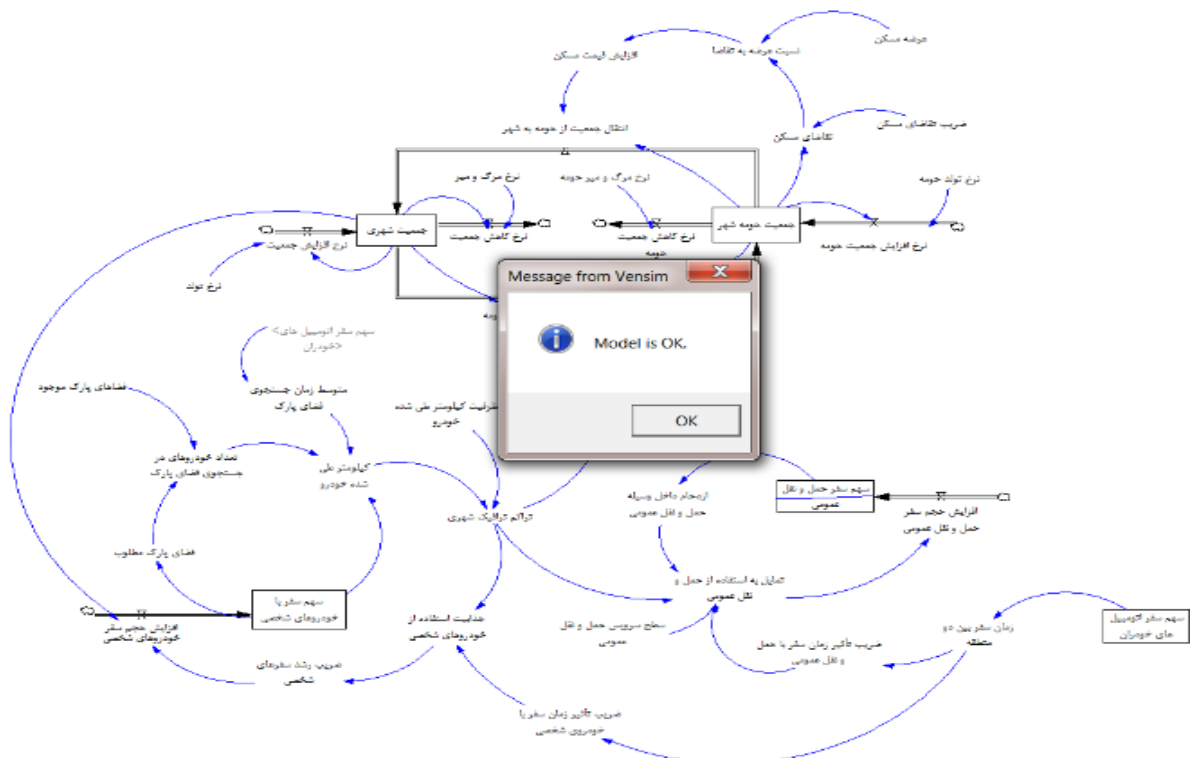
عرضه مسکن

نسبت عرضه به تقاضا

افزایش قیمت مسکن

ضریب تقاضای مسکن

تقاضای مسکن

انتقال جمعیت از حومه به شهر

نرخ تولد حومه

نرخ مرگ و میر

نرخ مرگ و میر حومه

جمعیت شهری

نرخ کاهش جمعیت

نرخ کاهش جمعیت حومه

جمعیت حومه شهر

نرخ افزایش جمعیت

نرخ افزایش جمعیت حومه

نرخ تولد

وه

Message from Vensim

Model is OK.

OK

سهم سفر اتومبیل های شخصی از کل سفرها <خودران>

فضاهای پارک موجود

متوسط زمان جستجوی فضای پارک

ظرفیت کیلومتر طی شده خودرو

تعداد خودروهای در جستجوی فضای پارک

کیلومتر طی شده خودرو

ازدحام داخل وسیله حمل و نقل عمومی

سهم سفر حمل و نقل عمومی

افزایش حجم سفر حمل و نقل عمومی

تراکم ترافیک شهری

فضای پارک مطلوب

تمایل به استفاده از حمل و نقل عمومی

سهم سفر با خودروهای شخصی

افزایش حجم سفر خودروهای شخصی

جذابیت استفاده از خودروهای شخصی

سطح سرویس حمل و نقل عمومی

زمان سفر بین دو منطقه

سهم سفر اتومبیل های خودران

ضریب تاثیر زمان سفر با حمل و نقل عمومی

ضریب رشد سفرهای شخصی

ضریب تاثیر زمان سفر با خودروی شخصی